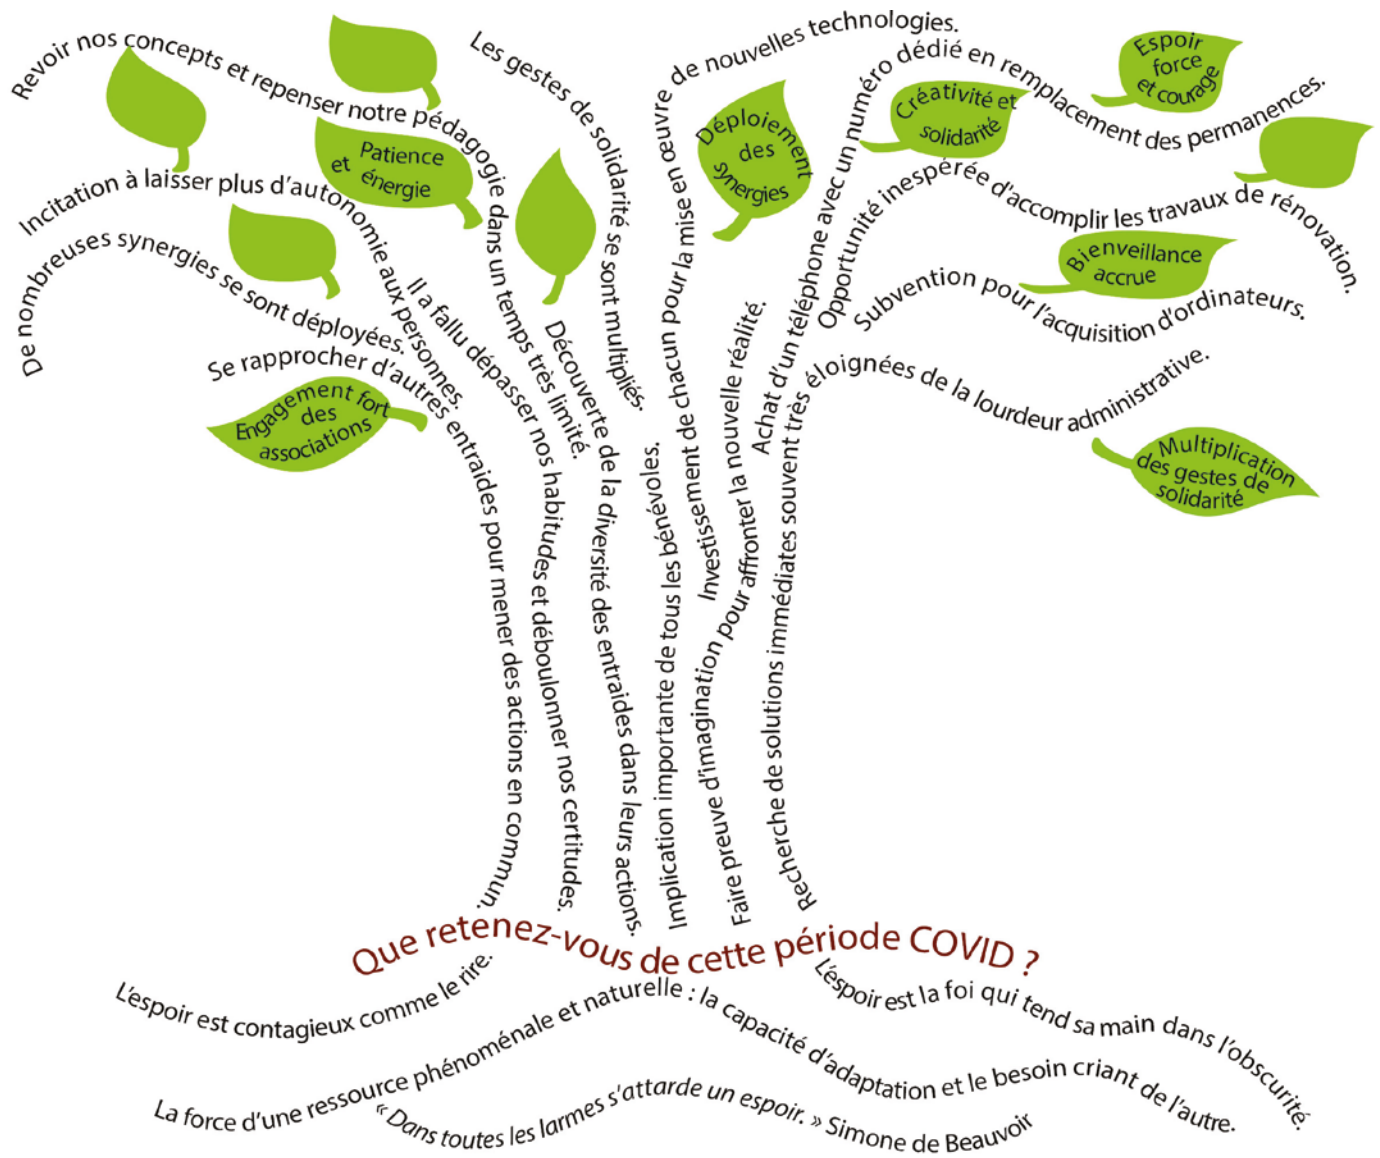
Revoir nos concepts et repenser notre pédagogie dans un temps très limité.

Les gestes de solidarité se sont multipliés.

Implication importante de chacun pour la mise en œuvre de nouvelles technologies.

Achat d'un téléphone avec un numéro dédié en remplacement des permanences.

Espoir force et courage

Patience et énergie

Déploiement des synergies

Créativité et solidarité

Incitation à laisser plus d'autonomie aux personnes.

Opportunité inespérée d'accomplir les travaux de rénovation.

De nombreuses synergies se sont déployées.

Il a fallu dépasser nos habitudes et déboulonner nos certitudes.

Découverte de la diversité des entraides dans leurs actions.

Bienveillance accrue

Subvention pour l'acquisition d'ordinateurs.

Se rapprocher d'autres entraides pour mener des actions en commun.

Engagement fort des associations

Implication importante de tous les bénévoles.

Investissement de chacun pour la mise en œuvre

Faire preuve d'imagination pour affronter la nouvelle réalité.

Recherche de solutions immédiates souvent très éloignées de la lourdeur administrative.

Multiplication des gestes de solidarité

Que retenez-vous de cette période COVID ?

L'espoir est contagieux comme le rire.

L'espoir est la foi qui tend sa main dans l'obscurité.

La force d'une ressource phénoménale et naturelle : la capacité d'adaptation et le besoin criant de l'autre.

« Dans toutes les larmes s'attarde un espoir. » Simone de Beauvoir